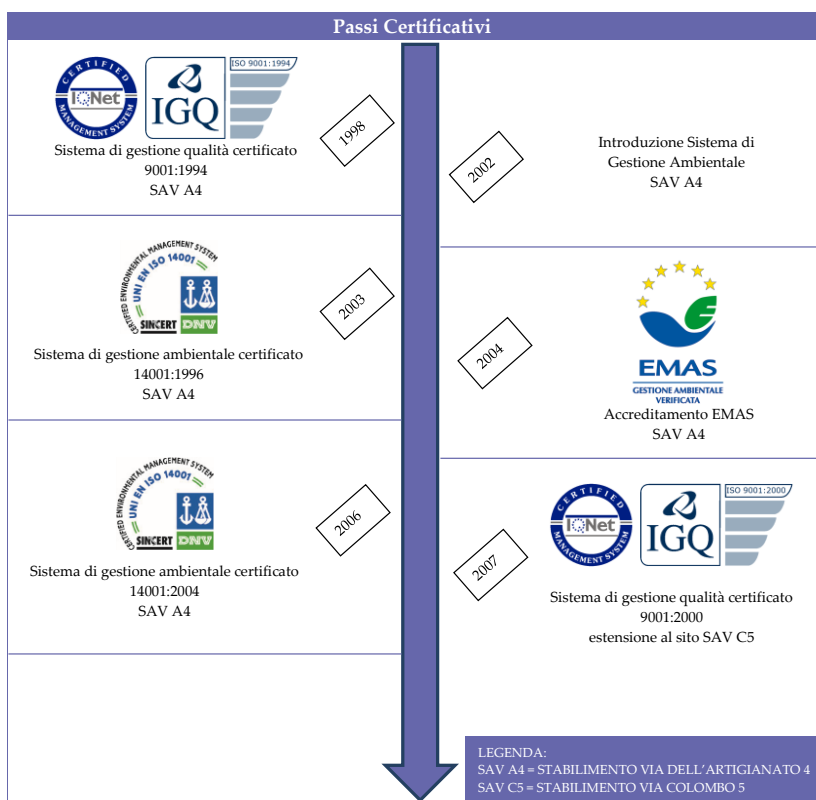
Passi Certificativi

CERTIFIED IQNet MANAGEMENT SYSTEM
IGQ
ISO 9001:1994

Sistema di gestione qualità certificato 9001:1994
SAV A4

1998

2002

Introduzione Sistema di Gestione Ambientale
SAV A4

CERTIFIED ENVIRONMENTAL MANAGEMENT SYSTEM
UNI EN ISO 14001
SINCERT DNV

2003

Sistema di gestione ambientale certificato 14001:1996
SAV A4

2004

EMAS
GESTIONE AMBIENTALE VERIFICATA

Accreditamento EMAS
SAV A4

CERTIFIED ENVIRONMENTAL MANAGEMENT SYSTEM
UNI EN ISO 14001
SINCERT DNV

2006

Sistema di gestione ambientale certificato 14001:2004
SAV A4

2007

CERTIFIED IQNet MANAGEMENT SYSTEM
IGQ
ISO 9001:2000

Sistema di gestione qualità certificato 9001:2000
estensione al sito SAV C5

LEGENDA:
SAV A4 = STABILIMENTO VIA DELL'ARTIGIANATO 4
SAV C5 = STABILIMENTO VIA COLOMBO 5